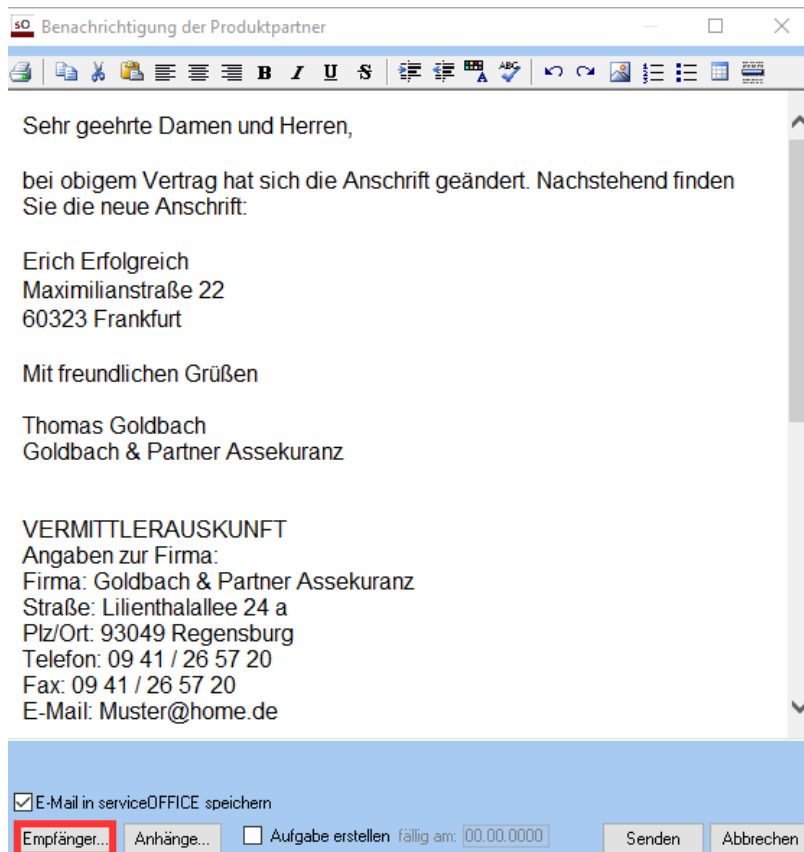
sO Benachrichtigung der Produktpartner

B I U S

Sehr geehrte Damen und Herren,

bei obigem Vertrag hat sich die Anschrift geändert. Nachstehend finden Sie die neue Anschrift:

Erich Erfolgreich
Maximilianstraße 22
60323 Frankfurt

Mit freundlichen Grüßen

Thomas Goldbach
Goldbach & Partner Assekuranz

VERMITTLERAUSKUNFT
Angaben zur Firma:
Firma: Goldbach & Partner Assekuranz
Straße: Lilienthalallee 24 a
Plz/Ort: 93049 Regensburg
Telefon: 09 41 / 26 57 20
Fax: 09 41 / 26 57 20
E-Mail: Muster@home.de

E-Mail in serviceOFFICE speichern

Empfänger... Anhänge... Aufgabe erstellen fällig am: 00.00.0000 Senden Abbrechen